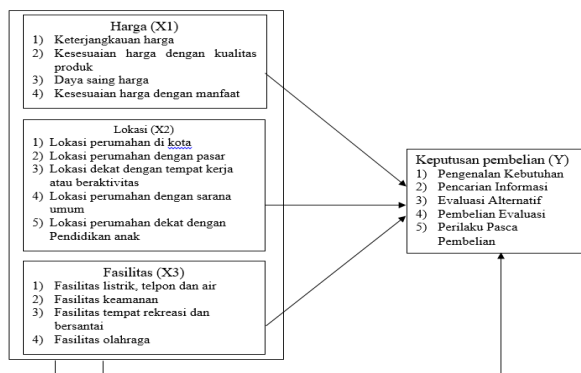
Harga (X1)
1) Keterjangkauan harga
2) Kesesuaian harga dengan kualitas produk
3) Daya saing harga
4) Kesesuaian harga dengan manfaat

Lokasi (X2)
1) Lokasi perumahan di kota
2) Lokasi perumahan dengan pasar
3) Lokasi dekat dengan tempat kerja atau beraktivitas
4) Lokasi perumahan dengan sarana umum
5) Lokasi perumahan dekat dengan Pendidikan anak

Fasilitas (X3)
1) Fasilitas listrik, telpon dan air
2) Fasilitas keamanan
3) Fasilitas tempat rekreasi dan bersantai
4) Fasilitas olahraga

Keputusan pembelian (Y)
1) Pengenalan Kebutuhan
2) Pencarian Informasi
3) Evaluasi Alternatif
4) Pembelian Evaluasi
5) Perilaku Pasca Pembelian